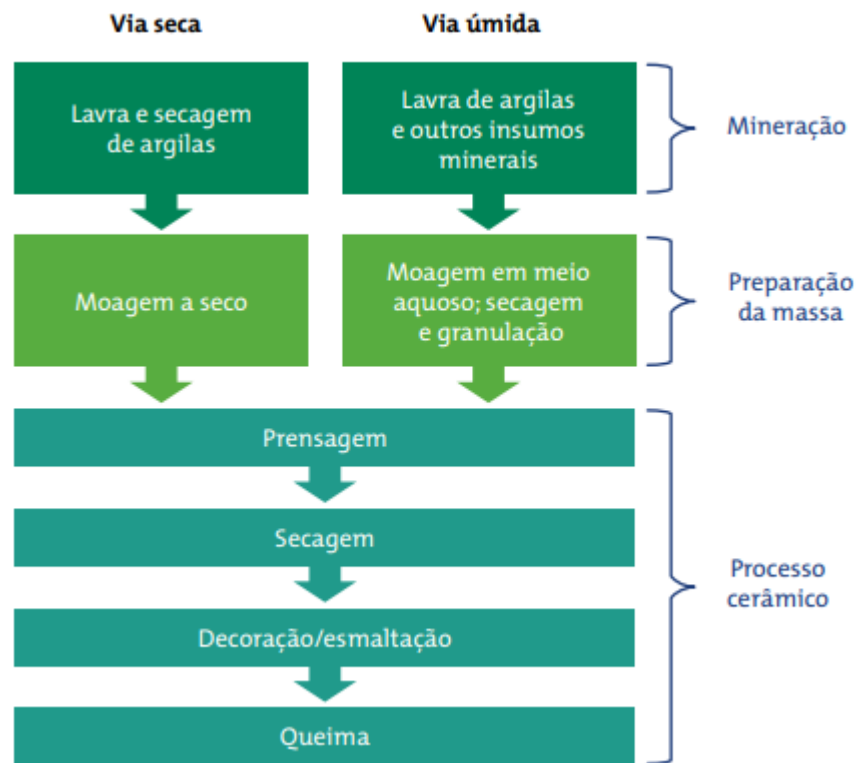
Via seca

Via úmida

Lavra e secagem de argilas

Lavra de argilas e outros insumos minerais

Mineração

Moagem a seco

Moagem em meio aquoso; secagem e granulação

Preparação da massa

Prensagem

Secagem

Decoração/esmaltação

Queima

Processo cerâmico